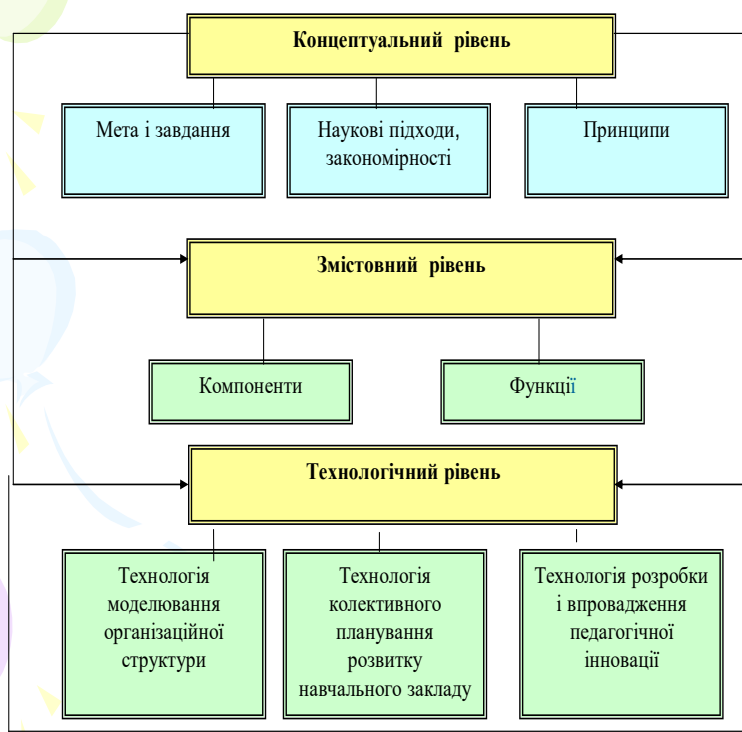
Концептуальний рівень

Мета і завдання

Наукові підходи, закономірності

Принципи

Змістовний рівень

Компоненти

Функції

Технологічний рівень

Технологія моделювання організаційної структури

Технологія колективного планування розвитку навчального закладу

Технологія розробки і впровадження педагогічної інновації